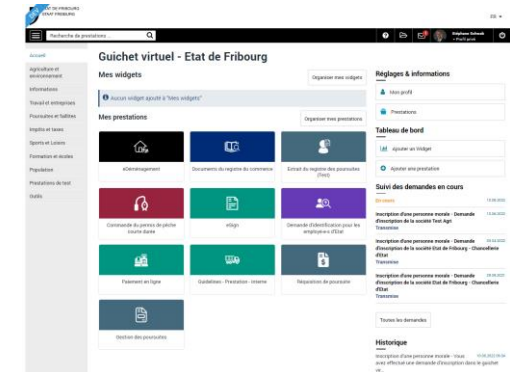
ETAT DE FRIBOURG
STAAT FREIBURG

FR ▾

Recherche de prestations

Stéphane Schmidt
Profil privé

Accueil
Agriculture et environnement
Informations
Travail et entreprises
Fourrières et faillites
Impôts et taxes
Sports et Loisirs
Formation et écoles
Population
Prestations de test
Outils

Guichet virtuel - Etat de Fribourg

Mes widgets

Organiser mes widgets

Aucun widget ajouté à "Mes widgets"

Mes prestations

Organiser mes prestations

eDéménagement

Documents du registre du commerce

Extrait du registre des poursuites (Test)

Commande du permis de pêche courte durée

eSign

Demande d'identification pour les employés·e·s d'Etat

Paiement en ligne

Guidelines - Prestation - Interne

Réquisition de poursuite

Gestion des poursuites

Réglages & informations

Mon profil

Prestations

Tableau de bord

Ajouter un Widget

Ajouter une prestation

Suivi des demandes en cours

En cours

Inscription d'une personne morale - Demande d'inscription de la société Test Agri
Transmise

Inscription d'une personne morale - Demande d'inscription de la société Etat de Fribourg - Chancellerie d'Etat
Transmise

Inscription d'une personne morale - Demande d'inscription de la société Etat de Fribourg - Chancellerie d'Etat
Transmise

Toutes les demandes

Historique

Inscription d'une personne morale - Vous avez effectué une demande d'inscription dans le guichet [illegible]